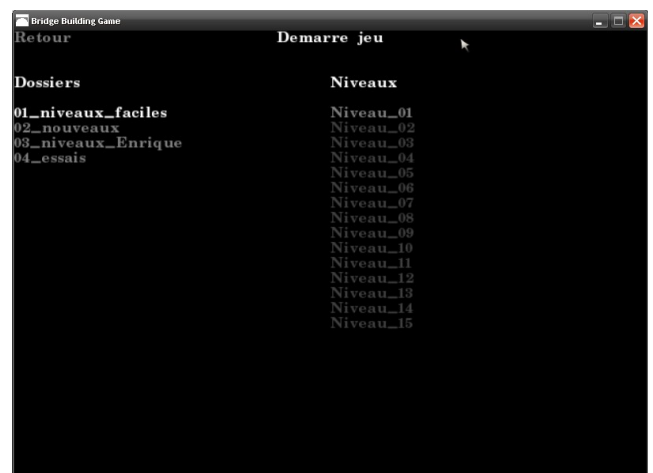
Bridge Building Game

Retour

Demarre jeu

Dossiers

01_niveaux_faciles
02_nouveaux
03_niveaux_Enrique
04_essais

Niveaux

Niveau_01
Niveau_02
Niveau_03
Niveau_04
Niveau_05
Niveau_06
Niveau_07
Niveau_08
Niveau_09
Niveau_10
Niveau_11
Niveau_12
Niveau_13
Niveau_14
Niveau_15